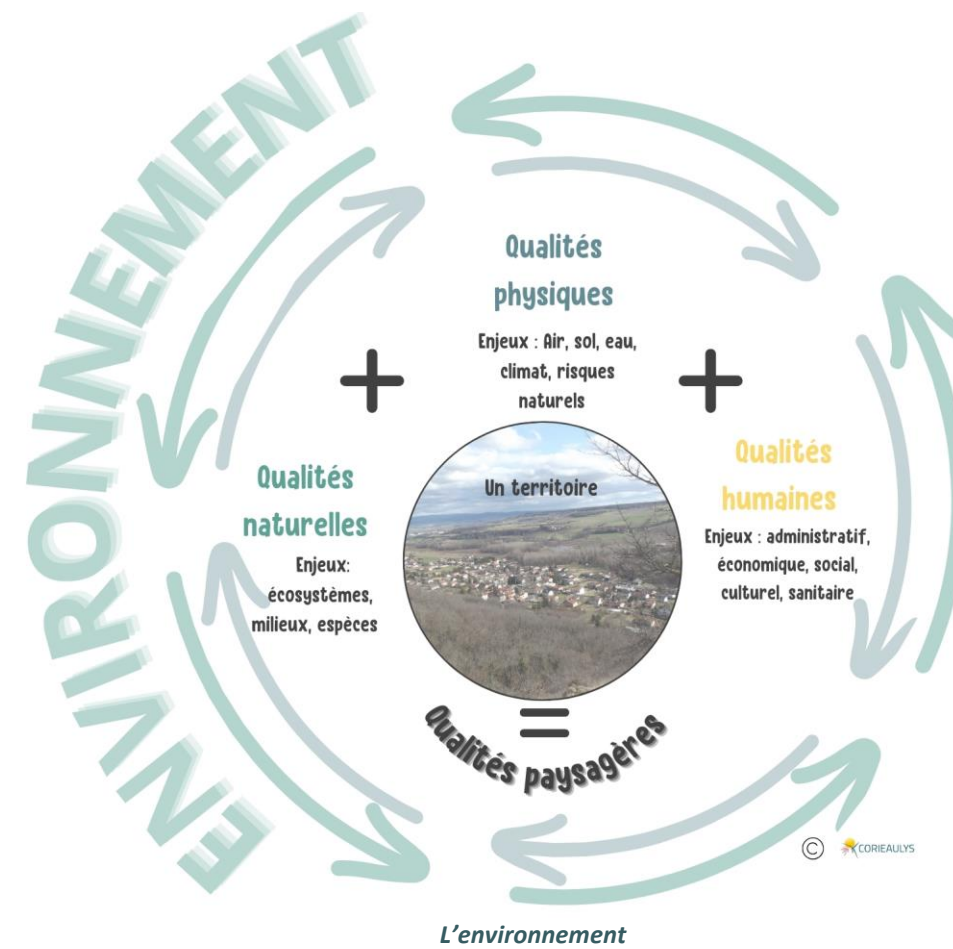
ENVIRONNEMENT

Qualités physiques

Enjeux : Air, sol, eau, climat, risques naturels

+

+

Qualités naturelles

Enjeux: écosystèmes, milieux, espèces

Un territoire

Qualités humaines

Enjeux : administratif, économique, social, culturel, sanitaire

=

Qualités paysagères

© CORIEAULYS

L'environnement